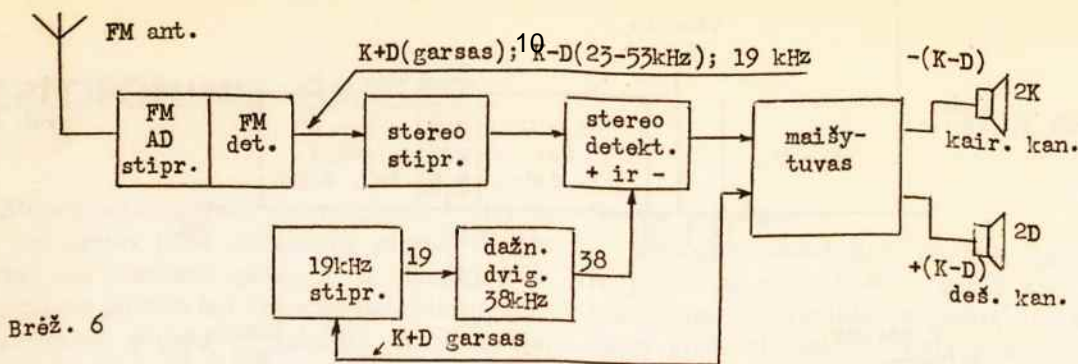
FM ant.

K+D(garsas); 10 K-D(23-53kHz); 19 kHz

-(K-D)

FM AD stipr.

FM det.

stereo stipr.

stereo detekt. + ir -

maišytuvas

2K

kair. kan.

19kHz stipr.

19

dažn. dvig. 38kHz

38

2D

+(K-D)

deš. kan.

Brėž. 6

K+D garsas